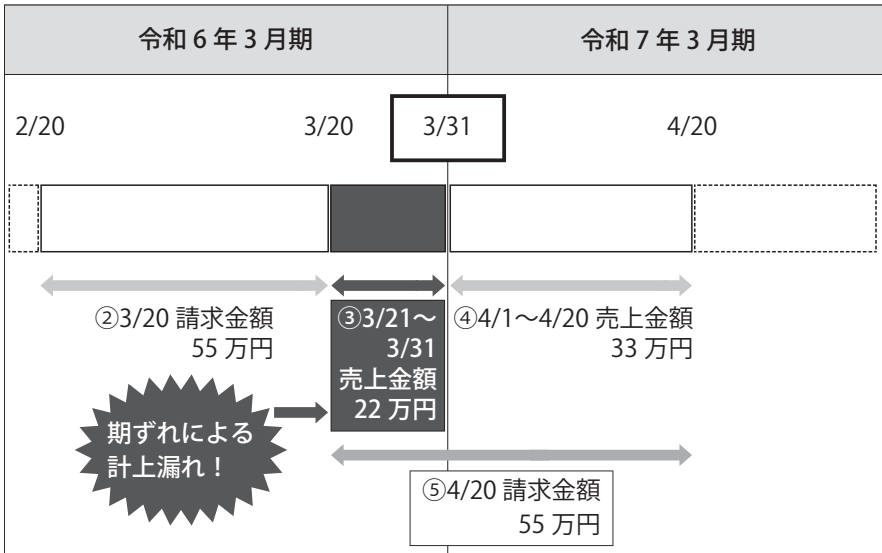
| 令和 6 年 3 月期 | 令和 7 年 3 月期 |
|---|---|

2/20

3/20

3/31

4/20

②3/20 請求金額 55 万円

③3/21〜3/31 売上金額 22 万円

④4/1〜4/20 売上金額 33 万円

期ずれによる計上漏れ！

⑤4/20 請求金額 55 万円